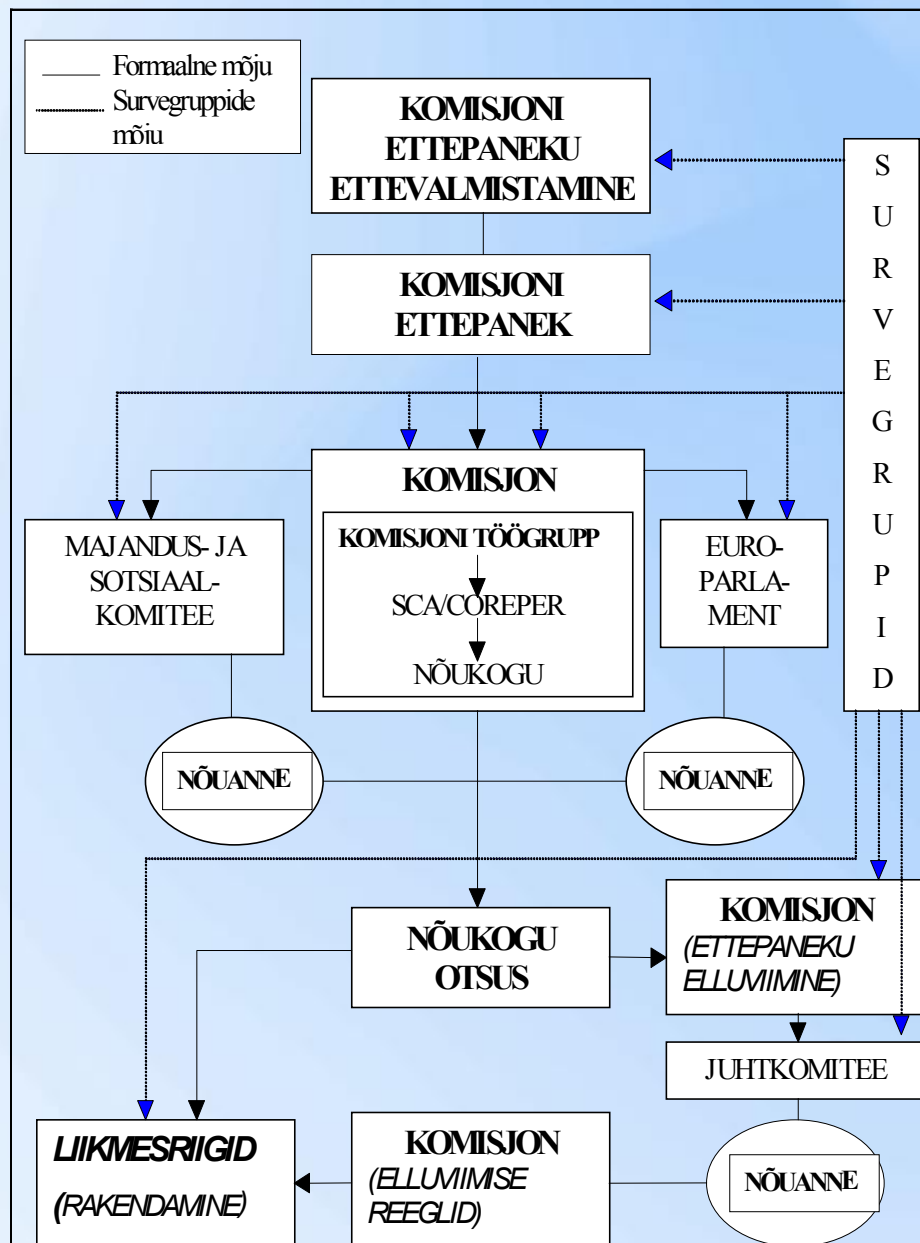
Formaalne mõju
Survegruppide mõju

KOMISJONI ETTEPANEKU ETTEVALMISTAMINE

KOMISJONI ETTEPANEK

S
U
R
V
E
G
R
U
P
I
D

KOMISJON

KOMISJONI TÖÖGRUPP

SCA/COREPER

NÕUKOGU

MAJANDUS- JA SOTSIAAL-KOMITEE

EURO-PARLA-MENT

NÕUANNE

NÕUANNE

NÕUKOGU OTSUS

KOMISJON (ETTEPANEKU ELLUVIIMINE)

JUHTKOMITEE

LIIKMESRIIGID (RAKENDAMINE)

KOMISJON (ELLUVIIMISE REEGLID)

NÕUANNE